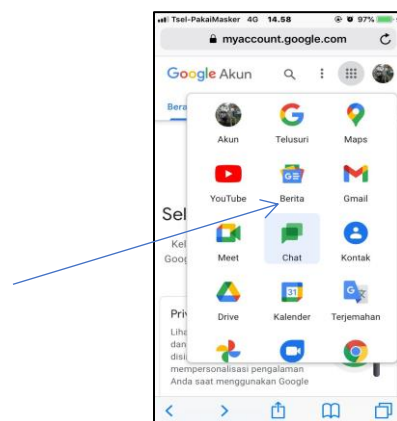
Tsel-PakaiMasker 4G 14.58 97%
myaccount.google.com
Google Akun
Bera
Akun
Telusuri
Maps
YouTube
Berita
Gmail
Sel
Kel
Goog
Meet
Chat
Kontak
Drive
Kalender
Terjemahan
Pri
Liha
dan
disi
mempersonalisasi pengalaman
Anda saat menggunakan Google